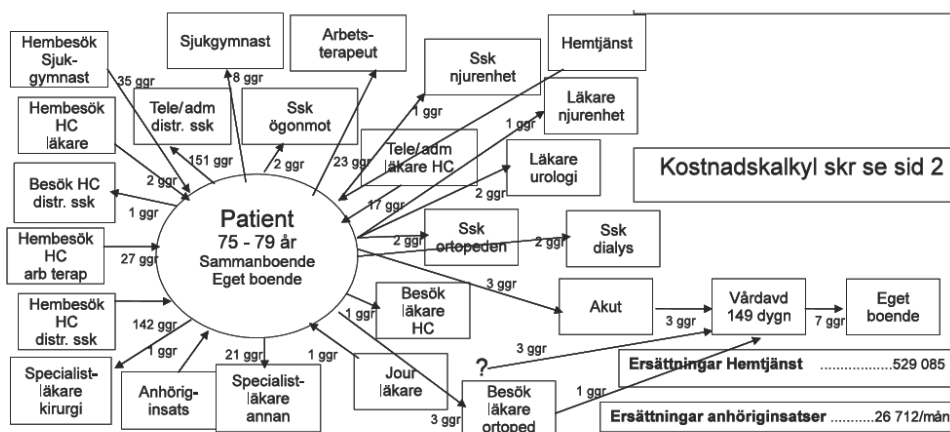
Hembesök Sjukgymnast

35 ggr

Sjukgymnast

8 ggr

Arbetsterapeut

Ssk njurenhet

Hemtjänst

Hembesök HC läkare

Tele/adm distr. ssk

151 ggr

Ssk ögonmot

2 ggr

23 ggr

1 ggr

Läkare njurenhet

1 ggr

Tele/adm läkare HC

Läkare urologi

Kostnadskalkyl skr se sid 2

2 ggr

Besök HC distr. ssk

1 ggr

17 ggr

2 ggr

Patient
75 - 79 år
Sammanboende
Eget boende

Hembesök HC arb terap

27 ggr

2 ggr

Ssk ortopeden

2 ggr

Ssk dialys

3 ggr

Akut

3 ggr

Vårdavd 149 dygn

7 ggr

Eget boende

Hembesök HC distr. ssk

142 ggr

Besök läkare HC

1 ggr

1 ggr

21 ggr

1 ggr

3 ggr

?

Specialistläkare kirurgi

Anhöriginsats

Specialistläkare annan

Jour läkare

Besök läkare ortoped

3 ggr

1 ggr

Ersättningar Hemtjänst ..................529 085

Ersättningar anhöriginsatser ...........26 712/mån